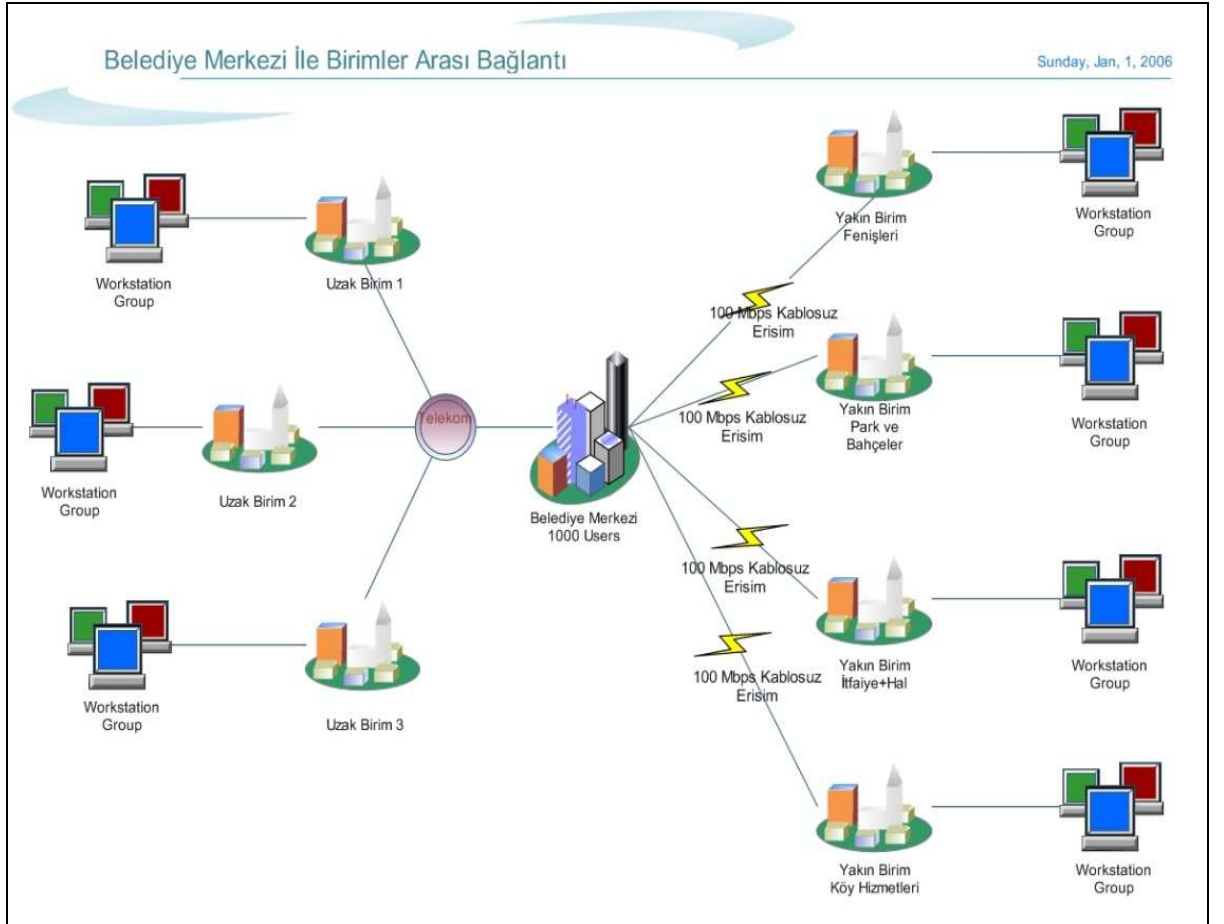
Belediye Merkezi İle Birimler Arası Bağlantı

Sunday, Jan, 1, 2006

Workstation Group

Uzak Birim 1

Workstation Group

Uzak Birim 2

Telekom

Workstation Group

Uzak Birim 3

Belediye Merkezi 1000 Users

Yakın Birim Fenişleri

Workstation Group

100 Mbps Kablosuz Erisim

100 Mbps Kablosuz Erisim

Yakın Birim Park ve Bahçeler

Workstation Group

100 Mbps Kablosuz Erisim

Yakın Birim İtfaiye+Hal

Workstation Group

100 Mbps Kablosuz Erisim

Yakın Birim Köy Hizmetleri

Workstation Group